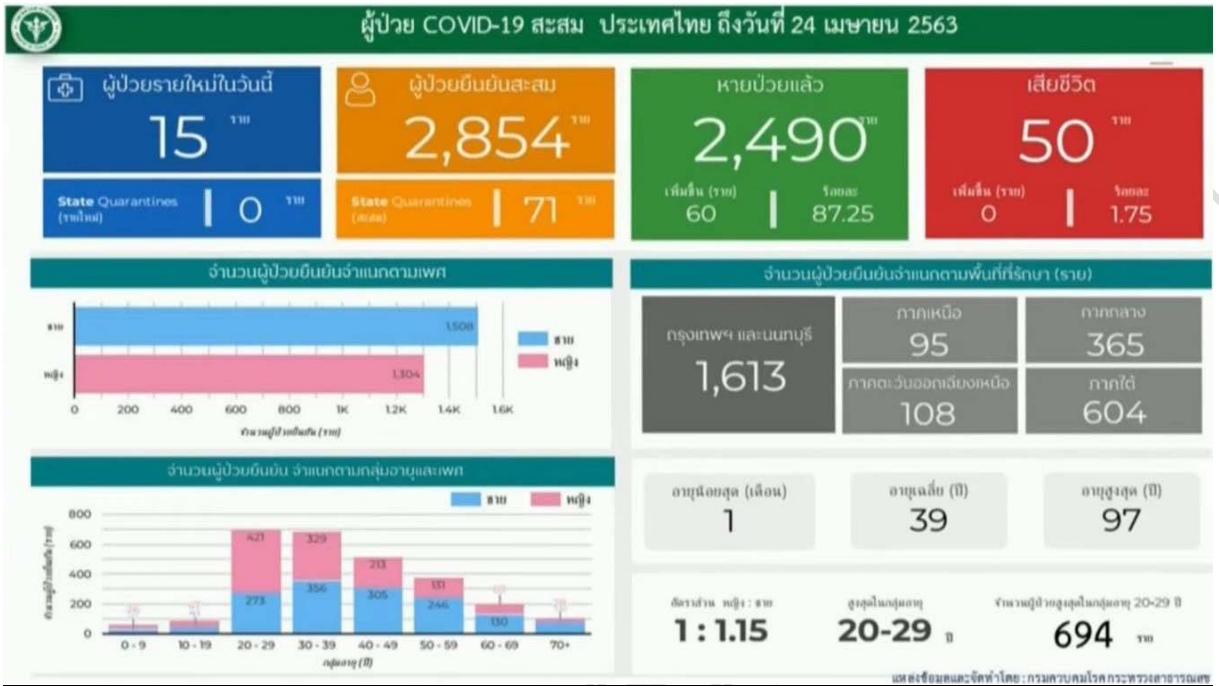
ผู้ป่วย COVID-19 สะสม ประเทศไทย ถึงวันที่ 24 เมษายน 2563

ผู้ป่วยรายใหม่ในวันนี้
15 ราย
State Quarantines (รายใหม่) 0 ราย

ผู้ป่วยยืนยันสะสม
2,854 ราย
State Quarantines (สะสม) 71 ราย

หายป่วยแล้ว
2,490 ราย
เพิ่มขึ้น (ราย) 60
ร้อยละ 87.25

เสียชีวิต
50 ราย
เพิ่มขึ้น (ราย) 0
ร้อยละ 1.75

จำนวนผู้ป่วยยืนยันจำแนกตามเพศ

ชาย 1,508
หญิง 1,304
ชาย
หญิง
0 200 400 600 800 1K 1.2K 1.4K 1.6K
จำนวนผู้ป่วยยืนยัน (ราย)

จำนวนผู้ป่วยยืนยันจำแนกตามพื้นที่ที่รักษา (ราย)
กรุงเทพฯ และนนทบุรี 1,613
ภาคเหนือ 95
ภาคกลาง 365
ภาคตะวันออกเฉียงเหนือ 108
ภาคใต้ 604

จำนวนผู้ป่วยยืนยัน จำแนกตามกลุ่มอายุและเพศ
ชาย หญิง
800
600
400
200
0
จำนวนผู้ป่วยยืนยัน (ราย)
0 - 9: 26
10 - 19: 37
20 - 29: 273, 421
30 - 39: 356, 329
40 - 49: 305, 213
50 - 59: 246, 131
60 - 69: 130, 67
70+: 28
กลุ่มอายุ (ปี)

อายุน้อยสุด (เดือน) 1
อายุเฉลี่ย (ปี) 39
อายุสูงสุด (ปี) 97

อัตราส่วน หญิง : ชาย 1 : 1.15
สูงสุดในกลุ่มอายุ 20-29 ปี
จำนวนผู้ป่วยสูงสุดในกลุ่มอายุ 20-29 ปี 694 ราย

แหล่งข้อมูลและจัดทำโดย : กรมควบคุมโรค กระทรวงสาธารณสุข